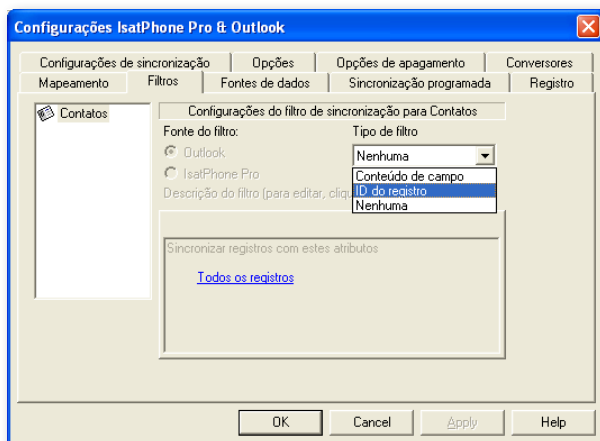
Configurações IsatPhone Pro & Outlook

Configurações de sincronização | Opções | Opções de apagamento | Conversores
Mapeamento | Filtros | Fontes de dados | Sincronização programada | Registro

Contatos

Configurações do filtro de sincronização para Contatos

Fonte do filtro:
Outlook
IsatPhone Pro

Tipo de filtro
Nenhuma
Conteúdo de campo
ID do registro
Nenhuma

Descrição do filtro (para editar, cliqu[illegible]

Sincronizar registros com estes atributos

Todos os registros

OK | Cancel | Apply | Help